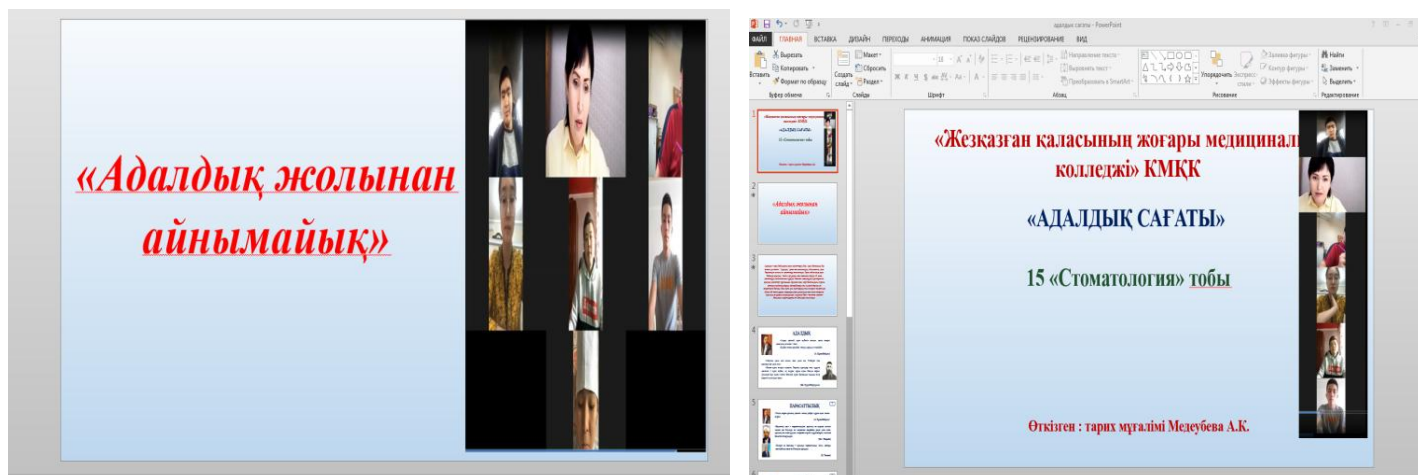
«Адалдық жолынан айнымайық»

адалдық сағаты - PowerPoint

ФАЙЛ ГЛАВНАЯ ВСТАВКА ДИЗАЙН ПЕРЕХОДЫ АНИМАЦИЯ ПОКАЗ СЛАЙДОВ РЕЦЕНЗИРОВАНИЕ ВИД

Вырезать
Копировать
Формат по образцу
Вставить
Буфер обмена
Создать слайд
Макет
Сбросить
Раздел
Слайды
Шрифт
Направление текста
Выровнять текст
Преобразовать в SmartArt
Абзац
Упорядочить
Экспресс-стили
Заливка фигуры
Контур фигуры
Эффекты фигуры
Рисование
Найти
Заменить
Выделить
Редактирование

1
2
3
4
5

«Жезқазған қаласының жоғары медицинал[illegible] колледжі» КМҚК

«АДАЛДЫҚ САҒАТЫ»

15 «Стоматология» тобы

Өткізген : тарих мұғалімі Медеубева А.К.